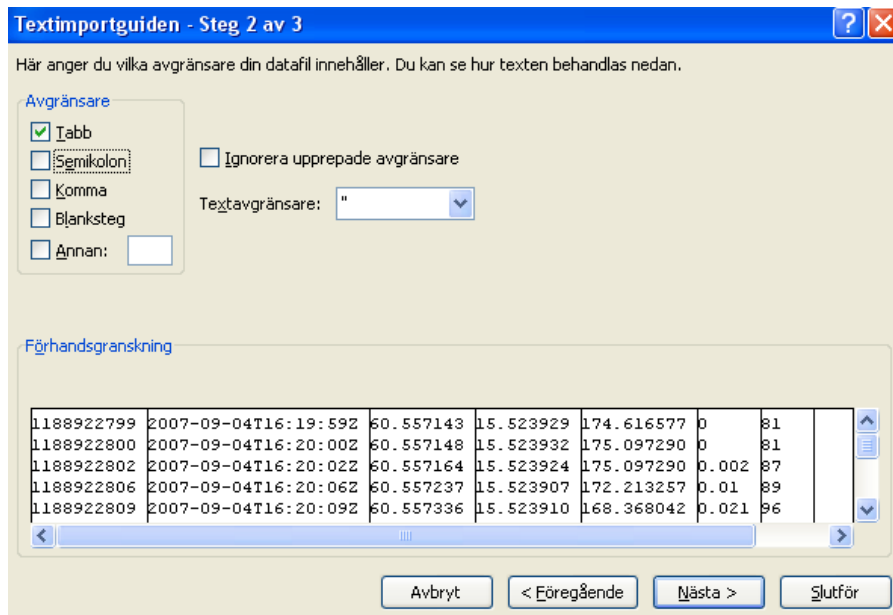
Textimportguiden - Steg 2 av 3

Här anger du vilka avgränsare din datafil innehåller. Du kan se hur texten behandlas nedan.

Avgränsare

Tabb

Semikolon

Komma

Blanksteg

Annan:

Ignorera upprepade avgränsare

Textavgränsare: "

Förhandsgranskning

| | | | | | | |
|---|---|---|---|---|---|---|
| 1188922799 | 2007-09-04T16:19:59Z | 60.557143 | 15.523929 | 174.616577 | 0 | 81 |
| 1188922800 | 2007-09-04T16:20:00Z | 60.557148 | 15.523932 | 175.097290 | 0 | 81 |
| 1188922802 | 2007-09-04T16:20:02Z | 60.557164 | 15.523924 | 175.097290 | 0.002 | 87 |
| 1188922806 | 2007-09-04T16:20:06Z | 60.557237 | 15.523907 | 172.213257 | 0.01 | 89 |
| 1188922809 | 2007-09-04T16:20:09Z | 60.557336 | 15.523910 | 168.368042 | 0.021 | 96 |

Avbryt

< Föregående

Nästa >

Slutför